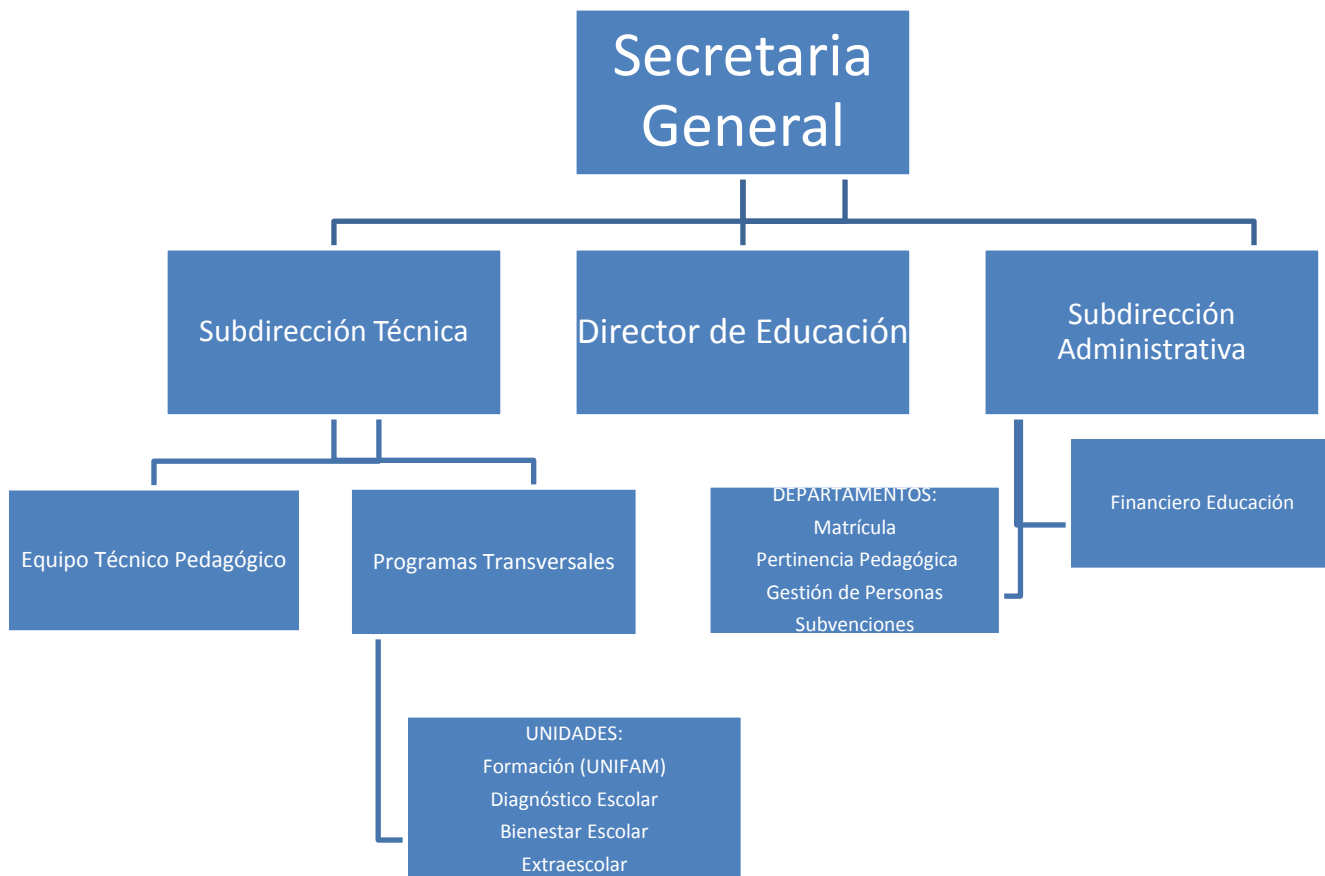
Secretaria General

Subdirección Técnica

Director de Educación

Subdirección Administrativa

Equipo Técnico Pedagógico

Programas Transversales

DEPARTAMENTOS:
Matrícula
Pertinencia Pedagógica
Gestión de Personas
Subvenciones

Financiero Educación

UNIDADES:
Formación (UNIFAM)
Diagnóstico Escolar
Bienestar Escolar
Extraescolar